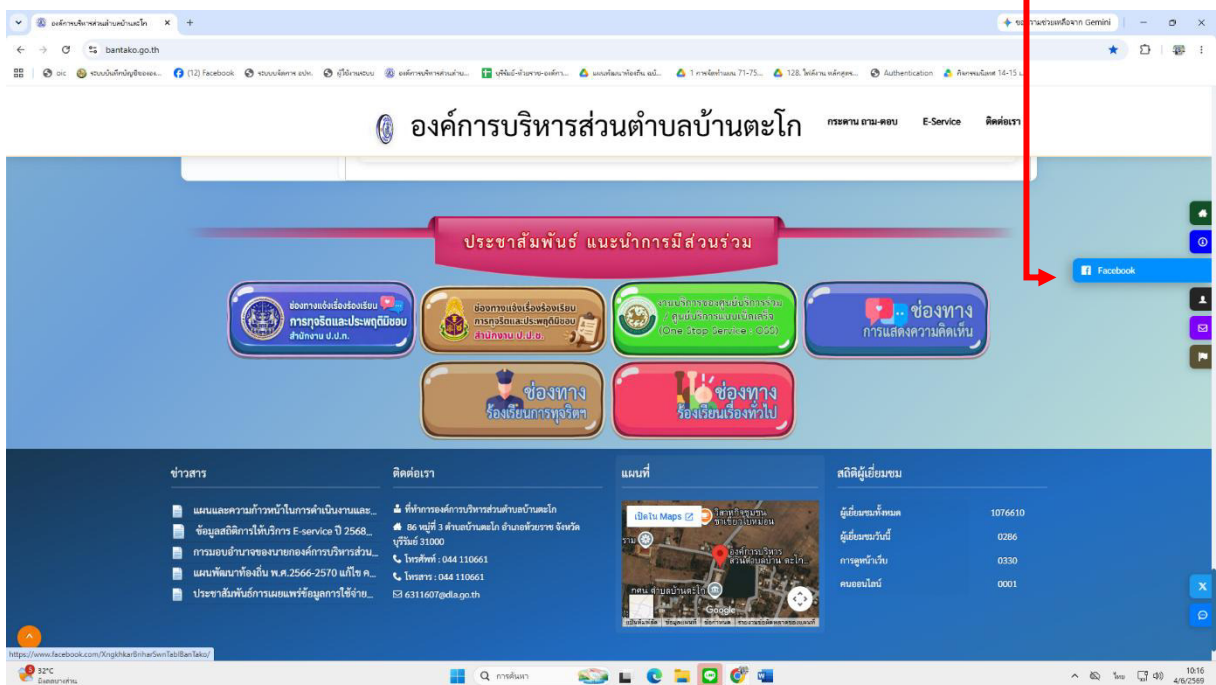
องค์การบริหารส่วนตำบลบ้านตะโก ×
ขอ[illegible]ความช่วยเหลือจาก Gemini
bantako.go.th
oic | ระบบบันทึกบัญชีขององค... | (12) Facebook | ระบบบจัดการ อปท. | ผู้ใช้งานระบบ | องค์การบริหารส่วนต... | บุรีรัมย์-อำเภอ-องค์การ... | แผนพัฒนาท้องถิ่น ฉบั... | 1 การจัดทำแผน 71-75... | 128. ให้คำงาน หลักสูตร... | Authentication | กิจกรรมวันที่ 14-15

องค์การบริหารส่วนตำบลบ้านตะโก
กระดาน ถาม-ตอบ
E-Service
ติดต่อเรา

ประชาสัมพันธ์ แนะนำการมีส่วนร่วม

ช่องทางแจ้งเรื่องร้องเรียน การทุจริตและประพฤติมิชอบ สำนักงาน ป.ป.ท.
ช่องทางแจ้งเรื่องร้องเรียน การทุจริตและประพฤติมิชอบ สำนักงาน ป.ป.ช.
งานบริการของศูนย์บริการร่วม / ศูนย์บริการแบบเบ็ดเสร็จ (One Stop Service : OSS)
ช่องทาง การแสดงความคิดเห็น
ช่องทาง ร้องเรียนการทุจริต
ช่องทาง ร้องเรียนเรื่องทั่วไป

Facebook

ข่าวสาร
แผนและความก้าวหน้าในการดำเนินงานและ...
ข้อมูลสถิติการให้บริการ E-service ปี 2568...
การมอบอำนาจของนายกองค์การบริหารส่วน...
แผนพัฒนาท้องถิ่น พ.ศ.2566-2570 แก้ไข ค...
ประชาสัมพันธ์การเผยแพร่ข้อมูลการใช้จ่าย...

ติดต่อเรา
ที่ทำการองค์การบริหารส่วนตำบลบ้านตะโก
86 หมู่ที่ 3 ตำบลบ้านตะโก อำเภอห้วยราช จังหวัดบุรีรัมย์ 31000
โทรศัพท์ : 044 110661
โทรสาร : 044 110661
6311607@dla.go.th

แผนที่
เปิดใน Maps
วิสาหกิจชุมชน ชาเชียงใบหม่อน
องค์การบริหารส่วนตำบลบ้าน ตะโก
กศน. ตำบลบ้านตะโก
Google
แป้นพิมพ์ลัด ข้อมูลแผนที่ ข้อกำหนด รายงานข้อผิดพลาดของแผนที่

สถิติผู้เยี่ยมชม
| ผู้เยี่ยมชมทั้งหมด | 1076610 |
|---|---|
| ผู้เยี่ยมชมวันนี้ | 0286 |
| การดูหน้าเว็บ | 0330 |
| คนออนไลน์ | 0001 |

https://www.facebook.com/XngkhkarBriharSwnTablBanTako/
32°C มีเมฆบางส่วน
การค้นหา
ไทย
10:16
4/6/2569